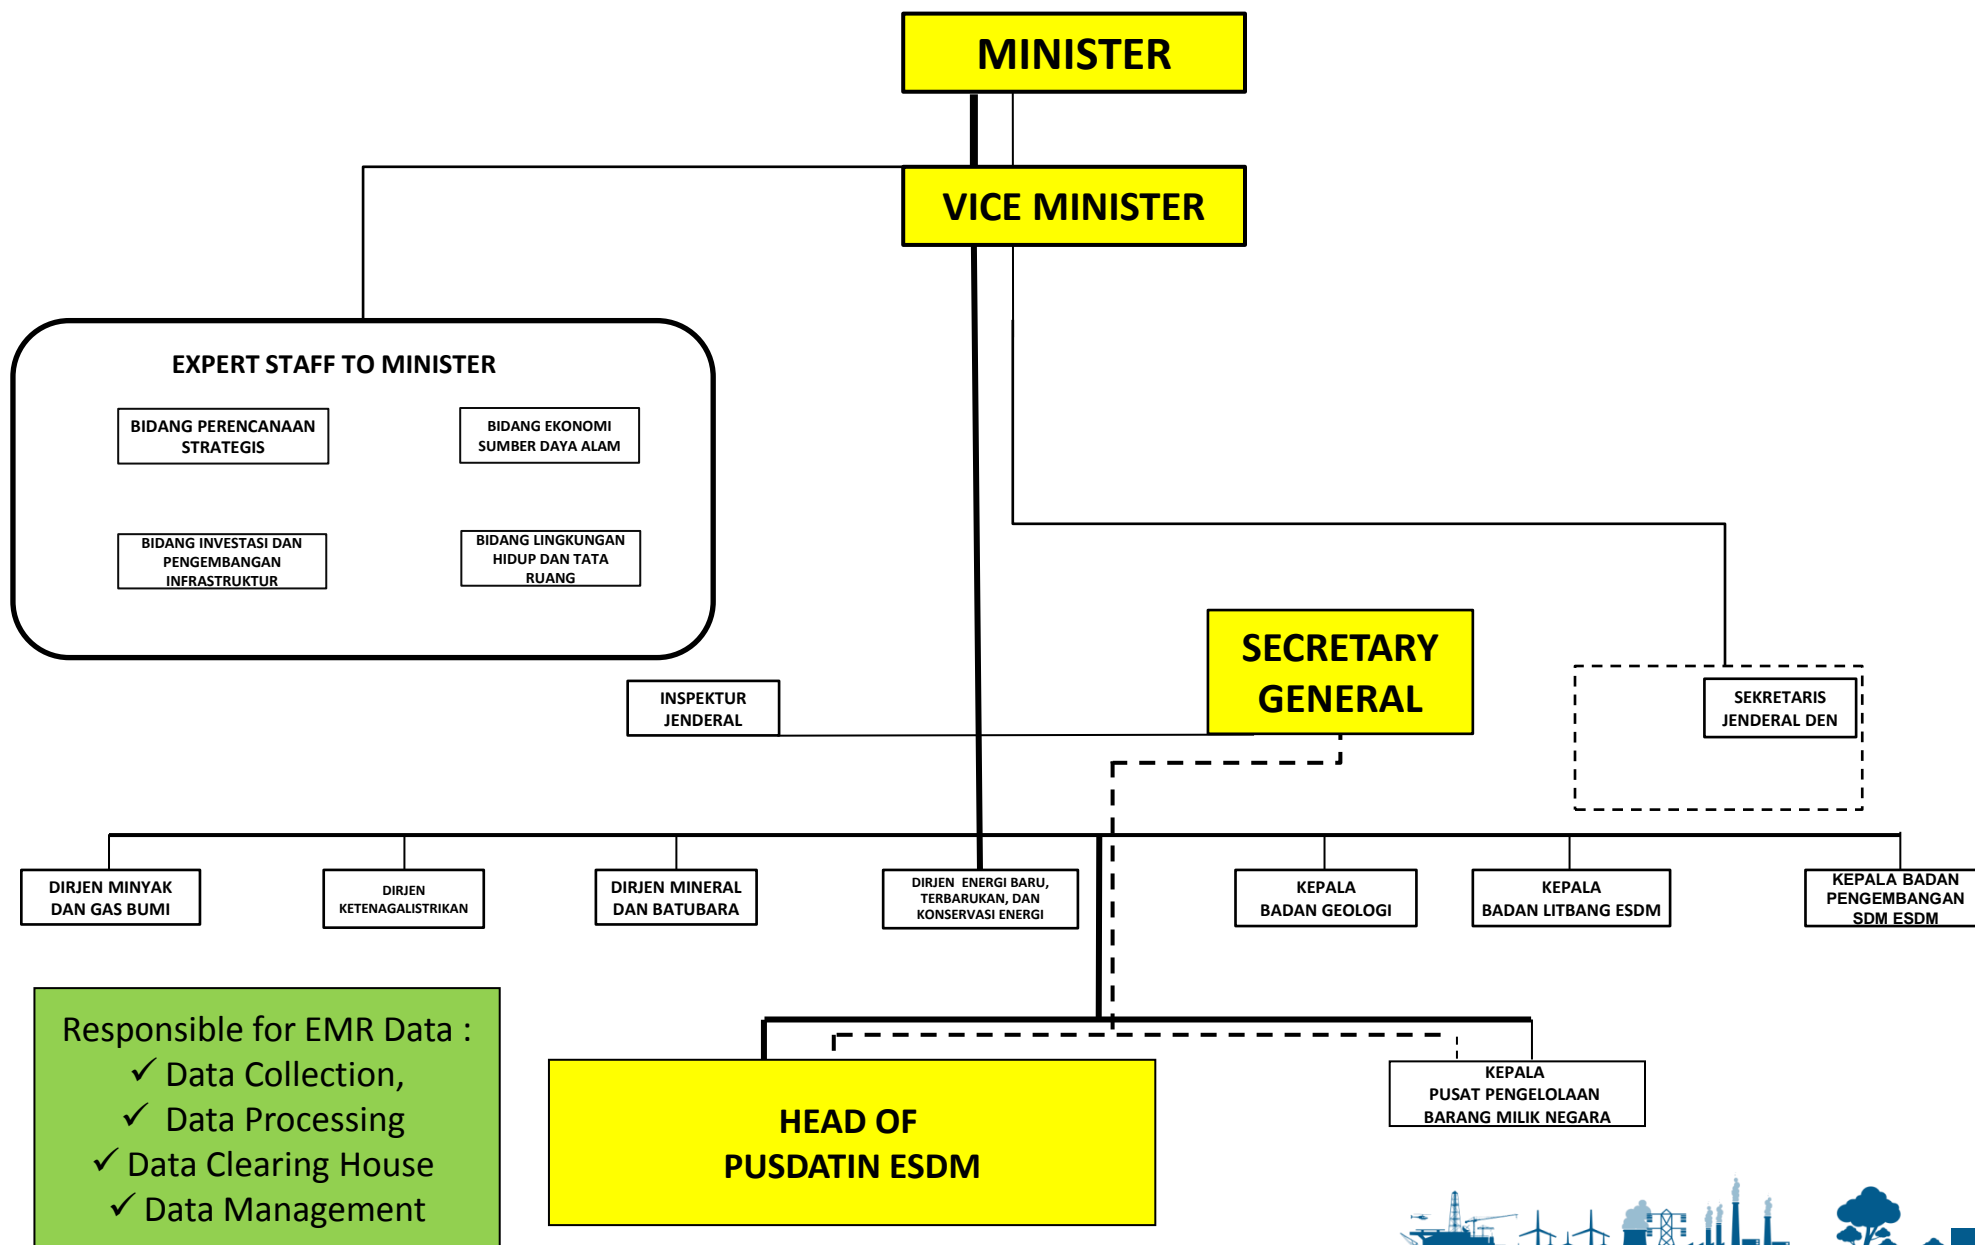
MINISTER

VICE MINISTER

EXPERT STAFF TO MINISTER

BIDANG PERENCANAAN STRATEGIS

BIDANG EKONOMI SUMBER DAYA ALAM

BIDANG INVESTASI DAN PENGEMBANGAN INFRASTRUKTUR

BIDANG LINGKUNGAN HIDUP DAN TATA RUANG

SECRETARY GENERAL

INSPEKTUR JENDERAL

SEKRETARIS JENDERAL DEN

DIRJEN MINYAK DAN GAS BUMI

DIRJEN KETENAGALISTRIKAN

DIRJEN MINERAL DAN BATUBARA

DIRJEN ENERGI BARU, TERBARUKAN, DAN KONSERVASI ENERGI

KEPALA BADAN GEOLOGI

KEPALA BADAN LITBANG ESDM

KEPALA BADAN PENGEMBANGAN SDM ESDM

Responsible for EMR Data :
✓ Data Collection,
✓ Data Processing
✓ Data Clearing House
✓ Data Management

HEAD OF PUSDATIN ESDM

KEPALA PUSAT PENGELOLAAN BARANG MILIK NEGARA